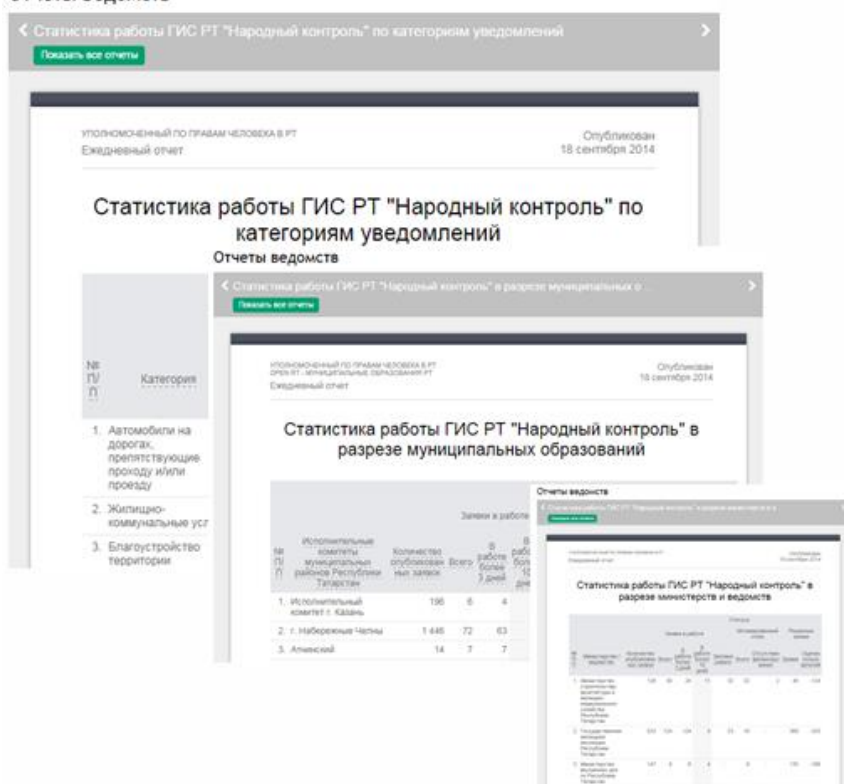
Отчеты ведомств

Статистика работы ГИС РТ "Народный контроль" по категориям уведомлений

Показать все отчеты

УПОЛНОМОЧЕННЫЙ ПО ПРАВАМ ЧЕЛОВЕКА В РТ
Ежедневный отчет

Опубликован
18 сентября 2014

Статистика работы ГИС РТ "Народный контроль" по категориям уведомлений

| № п/п | Категория |
|---|---|
| 1. | Автомобили на дорогах, препятствующие проходу и/или проезду |
| 2. | Жилищно-коммунальные усл |
| 3. | Благоустройство территории |

Отчеты ведомств

Статистика работы ГИС РТ "Народный контроль" в разрезе муниципальных о...

Показать все отчеты

УПОЛНОМОЧЕННЫЙ ПО ПРАВАМ ЧЕЛОВЕКА В РТ
OPEN RT · МУНИЦИПАЛЬНЫЕ ОБРАЗОВАНИЯ РТ
Ежедневный отчет

Опубликован
18 сентября 2014

Статистика работы ГИС РТ "Народный контроль" в разрезе муниципальных образований

| № п/п | Исполнительные комитеты муниципальных районов Республики Татарстан | Количество опубликованных заявок | Заявки в работе: Всего | В работе более 3 дней | В работе более 10 дней |
|---|---|---|---|---|---|
| 1. | Исполнительный комитет г. Казань | 196 | 6 | 4 | |
| 2. | г. Набережные Челны | 1 446 | 72 | 63 | |
| 3. | Агрызский | 14 | 7 | 7 | |

Отчеты ведомств

Статистика работы ГИС РТ "Народный контроль" в разрезе министерств и ведомств

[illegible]